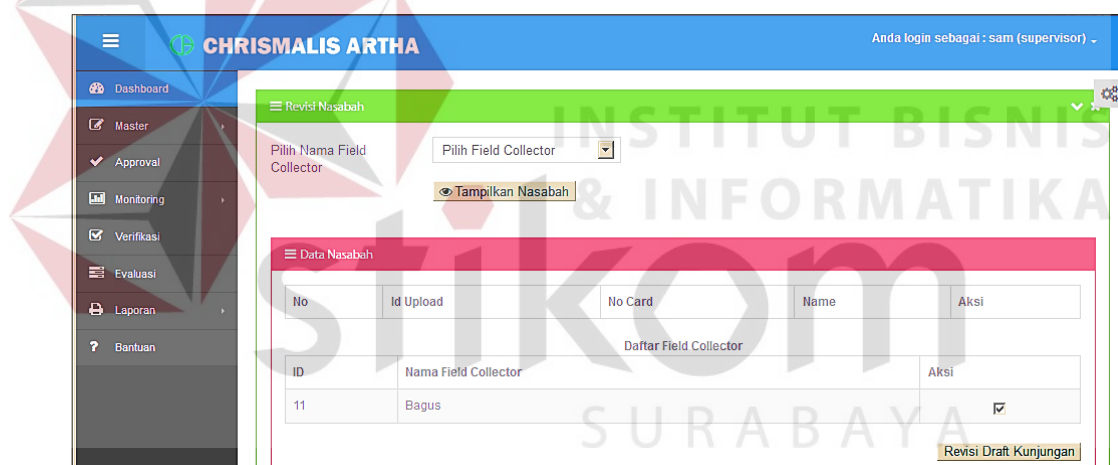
CHRISMALIS ARTHA

Anda login sebagai : sam (supervisor)

Dashboard
Master
Approval
Monitoring
Verifikasi
Evaluasi
Laporan
Bantuan

Revisi Nasabah

Pilih Nama Field Collector

Pilih Field Collector

Tampilkan Nasabah

Data Nasabah

| No | Id Upload | No Card | Name | Aksi |
|---|---|---|---|---|

Daftar Field Collector

| ID | Nama Field Collector | Aksi |
|---|---|---|
| 11 | Bagus | ☑ |

Revisi Draft Kunjungan

INSTITUT BISNIS & INFORMATIKA
stikom
SURABAYA